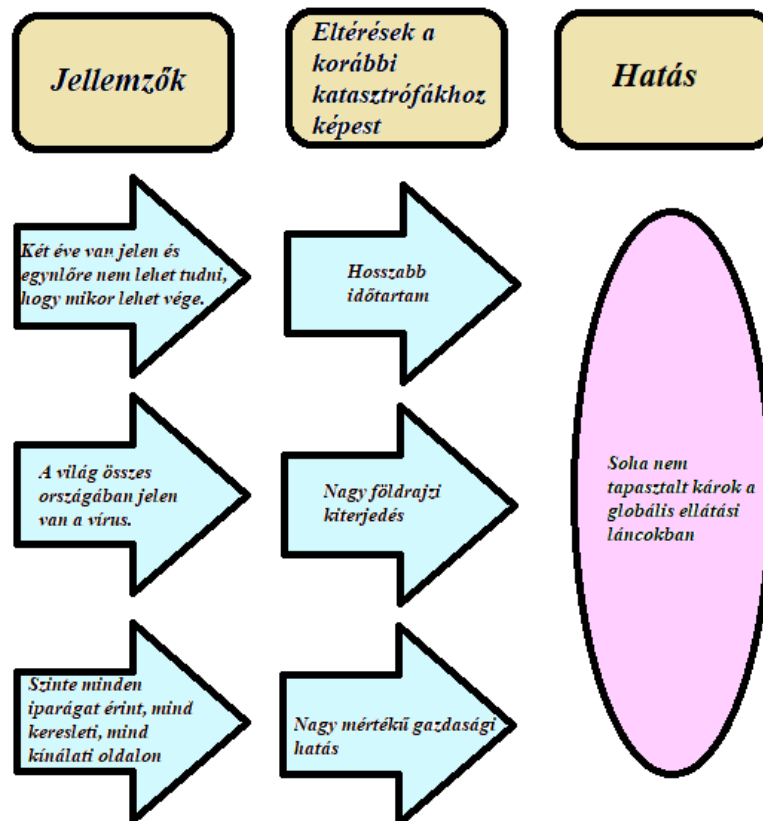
Jellemzők

Eltérések a korábbi katasztrófákhoz képest

Hatás

Két éve van jelen és egynlőre nem lehet tudni, hogy mikor lehet vége.

Hosszabb időtartam

A világ összes országában jelen van a vírus.

Nagy földrajzi kiterjedés

Szinte minden iparágat érint, mind keresleti, mind kínálati oldalon

Nagy mértékű gazdasági hatás

Soha nem tapasztalt károk a globális ellátási láncokban